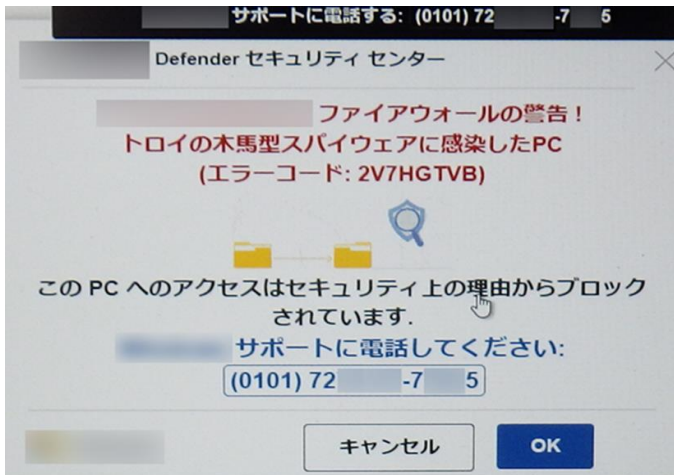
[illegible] サポートに電話する: (0101) 72 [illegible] -7 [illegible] 5

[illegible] Defender セキュリティ センター

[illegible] ファイアウォールの警告！
トロイの木馬型スパイウェアに感染したPC
(エラーコード: 2V7HGTVB)

この PC へのアクセスはセキュリティ上の理由からブロックされています.

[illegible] サポートに電話してください:
(0101) 72 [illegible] -7 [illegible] 5

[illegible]

キャンセル

OK